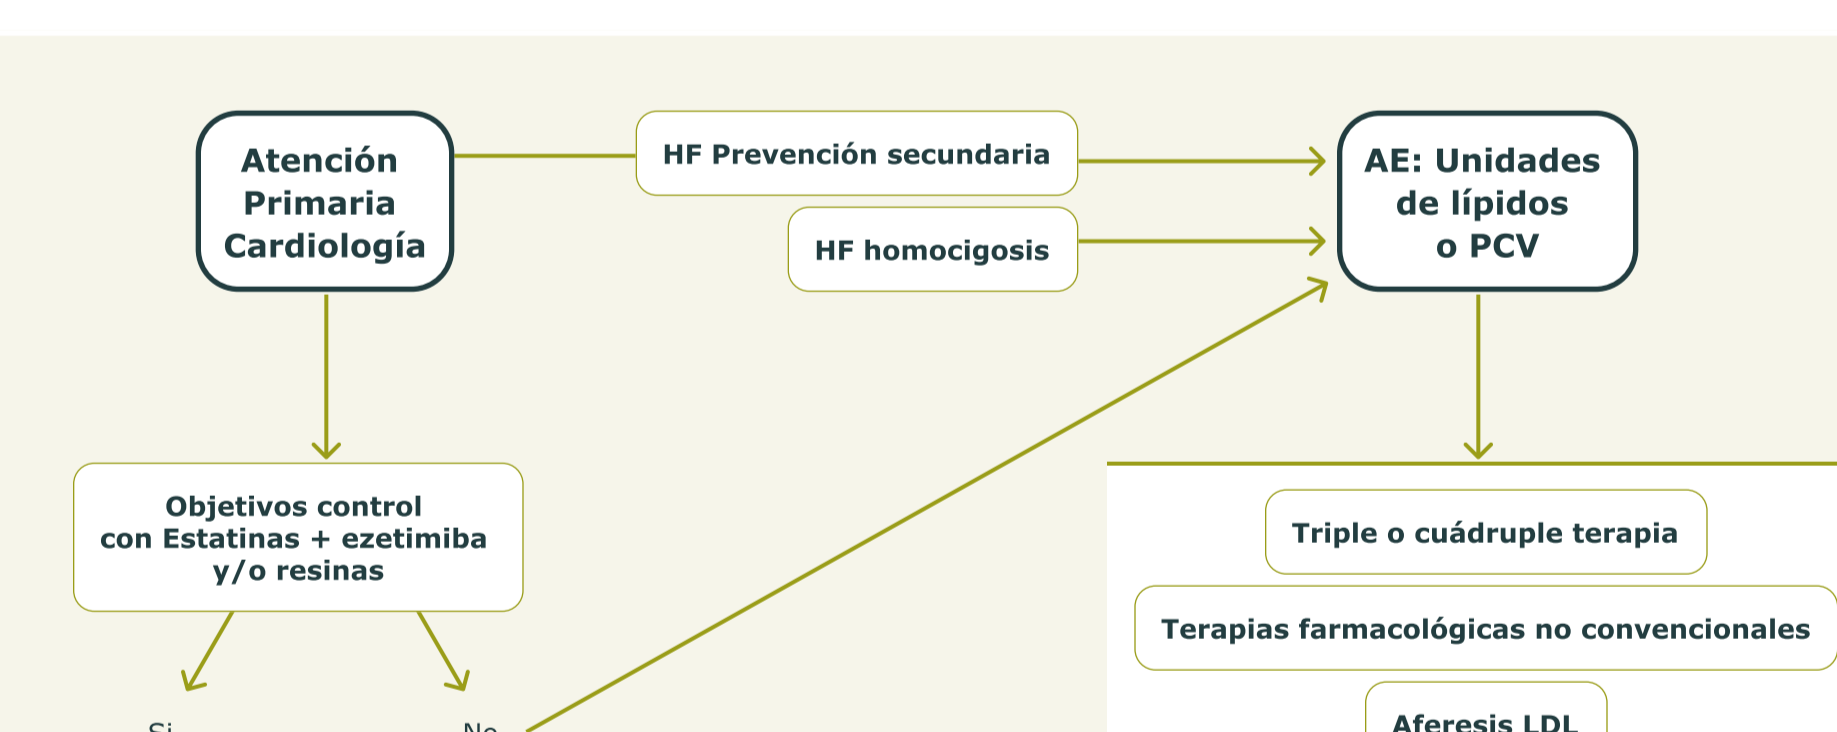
Atención Primaria Cardiología

HF Prevención secundaria

HF homocigosis

AE: Unidades de lípidos o PCV

Objetivos control con Estatinas + ezetimiba y/o resinas

Si

No

Triple o cuádruple terapia

Terapias farmacológicas no convencionales

Aferesis LDL